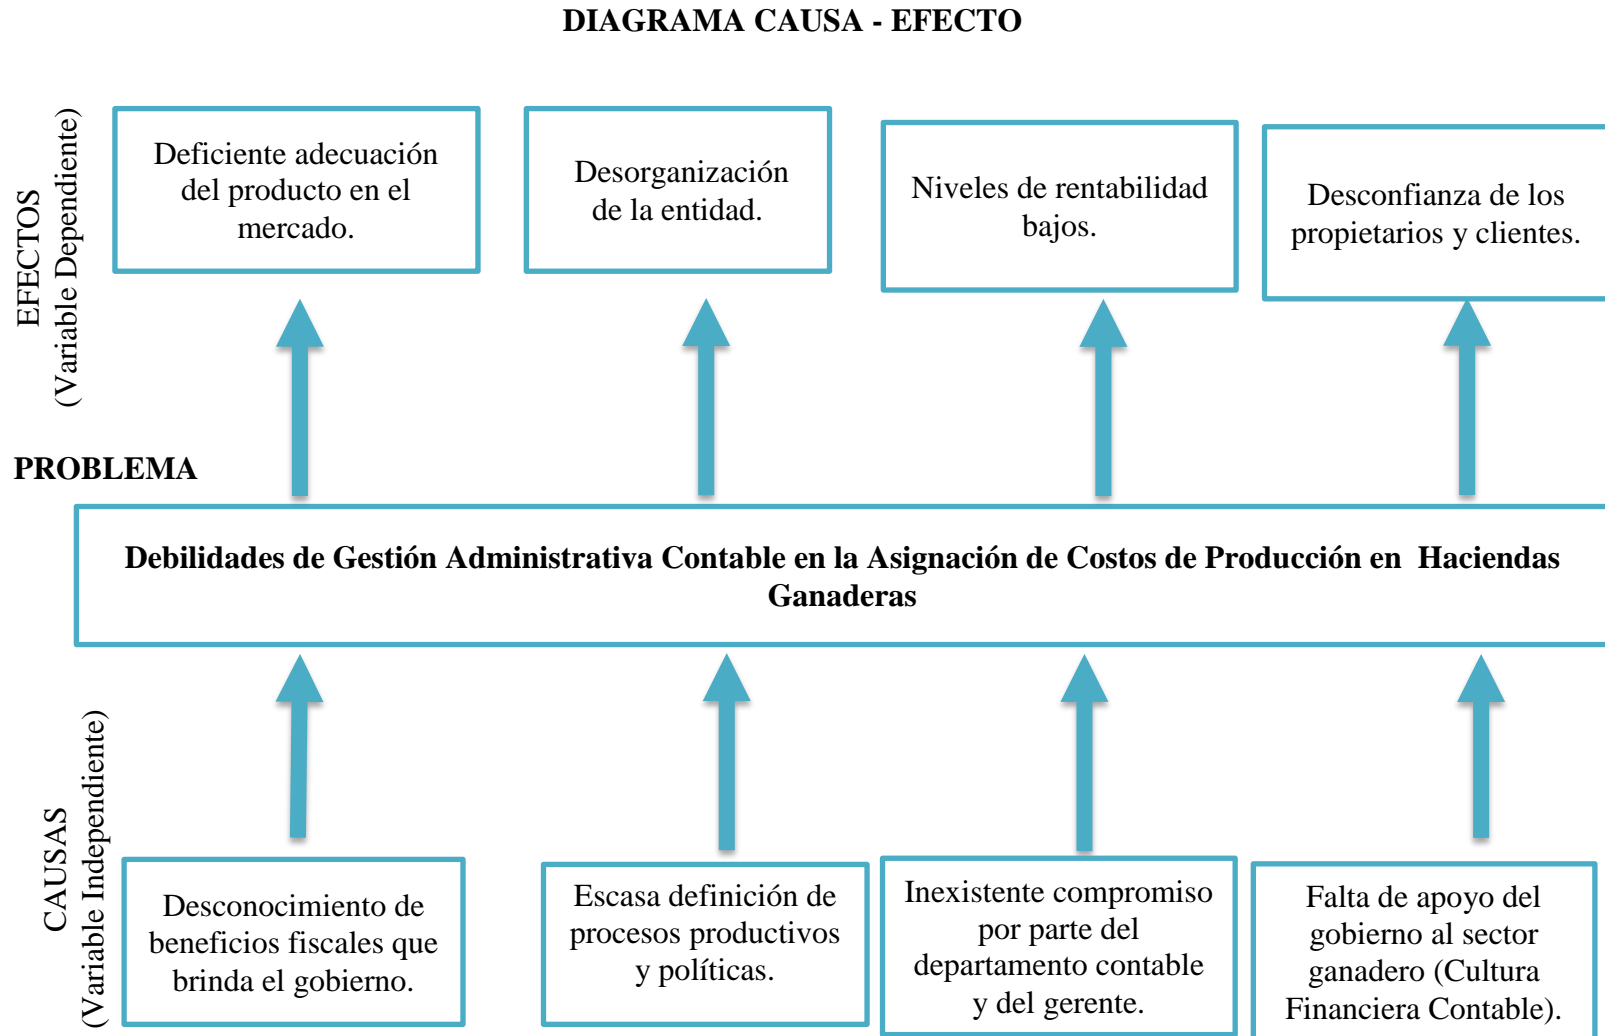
DIAGRAMA CAUSA - EFECTO

EFECTOS
(Variable Dependiente)

Deficiente adecuación del producto en el mercado.

Desorganización de la entidad.

Niveles de rentabilidad bajos.

Desconfianza de los propietarios y clientes.

PROBLEMA

Debilidades de Gestión Administrativa Contable en la Asignación de Costos de Producción en Haciendas Ganaderas

CAUSAS
(Variable Independiente)

Desconocimiento de beneficios fiscales que brinda el gobierno.

Escasa definición de procesos productivos y políticas.

Inexistente compromiso por parte del departamento contable y del gerente.

Falta de apoyo del gobierno al sector ganadero (Cultura Financiera Contable).